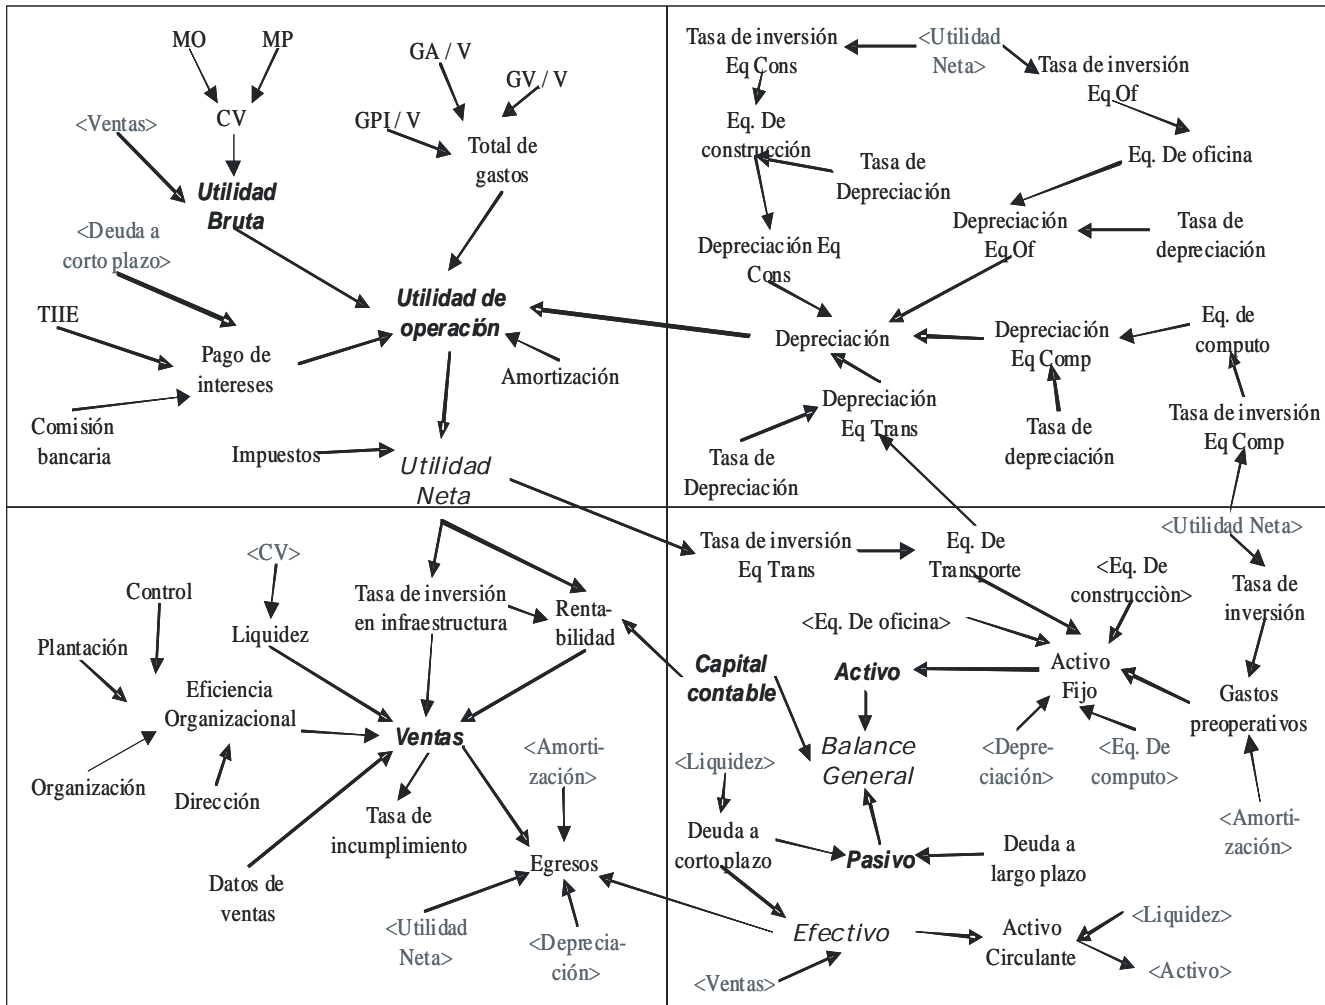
MO MP
CV
<Ventas>
Utilidad Bruta
GA / V
GV / V
GPI / V
Total de gastos
<Deuda a corto plazo>
TIIE
Pago de intereses
Comisión bancaria
Utilidad de operación
Amortización
Impuestos
Utilidad Neta

Tasa de inversión Eq Cons
<Utilidad Neta>
Tasa de inversión Eq Of
Eq. De construcción
Tasa de Depreciación
Eq. De oficina
Depreciación Eq Of
Tasa de depreciación
Depreciación Eq Cons
Depreciación
Depreciación Eq Comp
Eq. de computo
Depreciación Eq Trans
Tasa de inversión Eq Comp
Tasa de depreciación
Tasa de Depreciación

<CV>
Control
Liquidez
Plantación
Eficiencia Organizacional
Organización
Dirección
Tasa de inversión en infraestructura
Renta-bilidad
Ventas
<Amorti-zación>
Tasa de incumplimiento
Egresos
Datos de ventas
<Utilidad Neta>
<Deprecia-ción>

Tasa de inversión Eq Trans
Eq. De Transporte
<Utilidad Neta>
Tasa de inversión
<Eq. De construcciòn>
<Eq. De oficina>
Activo Fijo
Capital contable
Activo
Gastos preoperativos
Balance General
<Depre-ciación>
<Eq. De computo>
<Liquidez>
Deuda a corto plazo
Pasivo
Deuda a largo plazo
<Amorti-zación>
Efectivo
Activo Circulante
<Liquidez>
<Activo>
<Ventas>